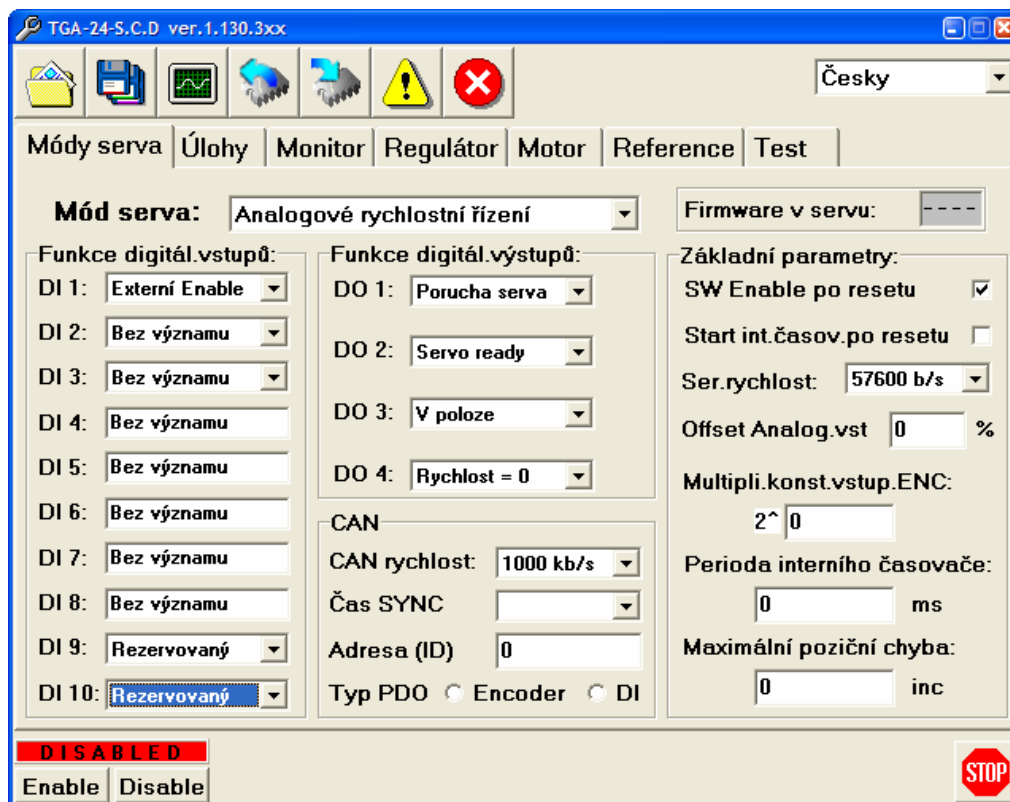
TGA-24-S.C.D ver.1.130.3xx

Česky

Módy serva | Úlohy | Monitor | Regulátor | Motor | Reference | Test

Mód serva: Analogové rychlostní řízení

Firmware v servu: - - - -

Funkce digitál.vstupů:
DI 1: Externí Enable
DI 2: Bez významu
DI 3: Bez významu
DI 4: Bez významu
DI 5: Bez významu
DI 6: Bez významu
DI 7: Bez významu
DI 8: Bez významu
DI 9: Rezervovaný
DI 10: Rezervovaný

Funkce digitál.výstupů:
DO 1: Porucha serva
DO 2: Servo ready
DO 3: V poloze
DO 4: Rychlost = 0

CAN
CAN rychlost: 1000 kb/s
Čas SYNC
Adresa (ID) 0
Typ PDO Encoder DI

Základní parametry:
SW Enable po resetu
Start int.časov.po resetu
Ser.rychlost: 57600 b/s
Offset Analog.vst 0 %
Multipli.konst.vstup.ENC:
2^ 0
Perioda interního časovače:
0 ms
Maximální poziční chyba:
0 inc

DISABLED
Enable Disable
STOP